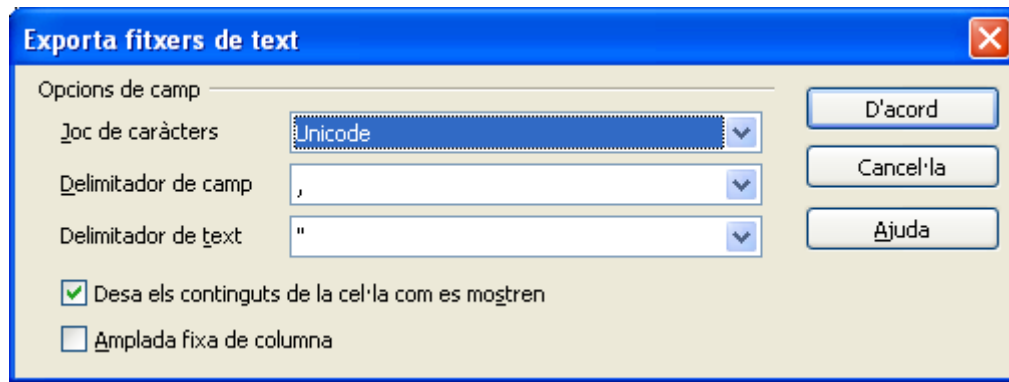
Exporta fitxers de text

Opcions de camp

Joc de caràcters
Unicode

Delimitador de camp
,

Delimitador de text
"

Desa els continguts de la cel·la com es mostren

Amplada fixa de columna

D'acord

Cancel·la

Ajuda